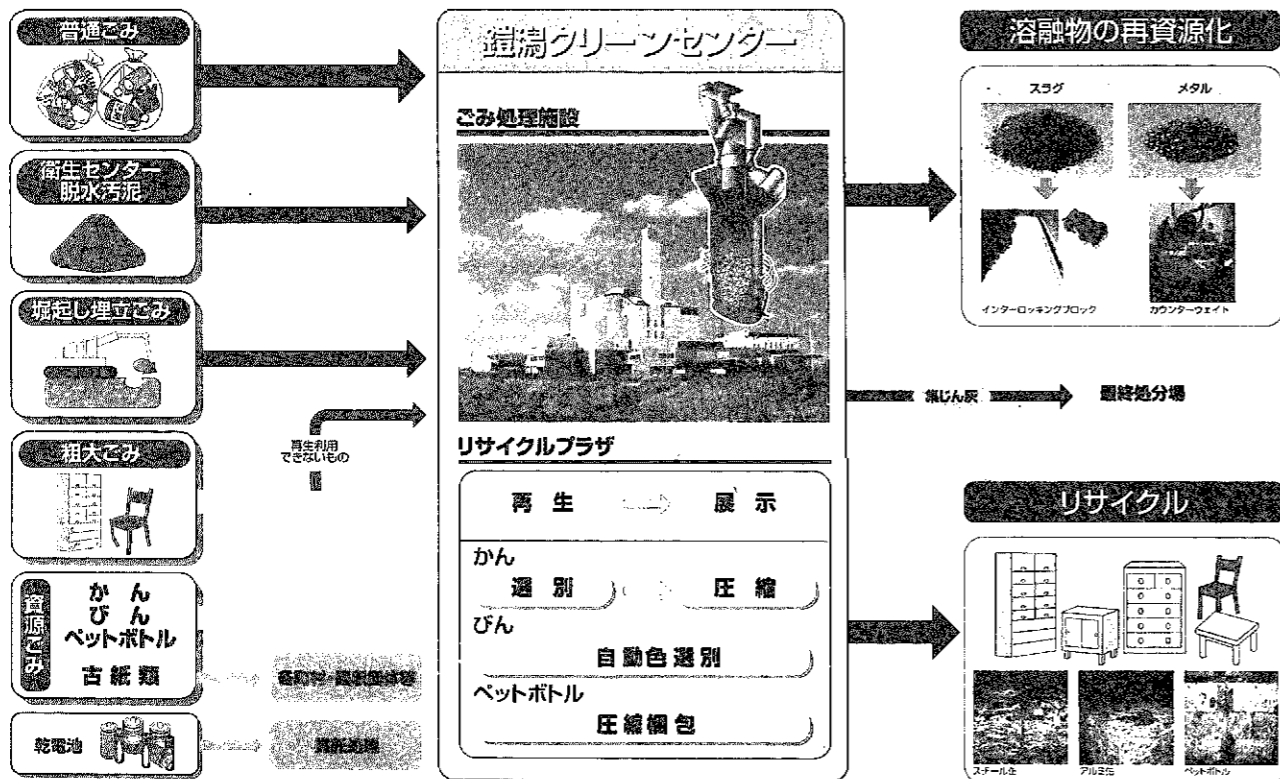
普通ごみ

衛生センター脱水汚泥

掘起し埋立ごみ

粗大ごみ

資源ごみ

かん
びん
ペットボトル
古紙類

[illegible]

乾電池

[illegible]

再生利用できないもの

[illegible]クリーンセンター

ごみ処理施設

リサイクルプラザ

再生 展示

かん
選別 圧縮

びん
自動色選別

ペットボトル
圧縮梱包

溶融物の再資源化

スラグ

メタル

インターロッキングブロック

カウンターウェイト

集じん灰

最終処分場

リサイクル

スチール缶

アルミ缶

ペットボトル